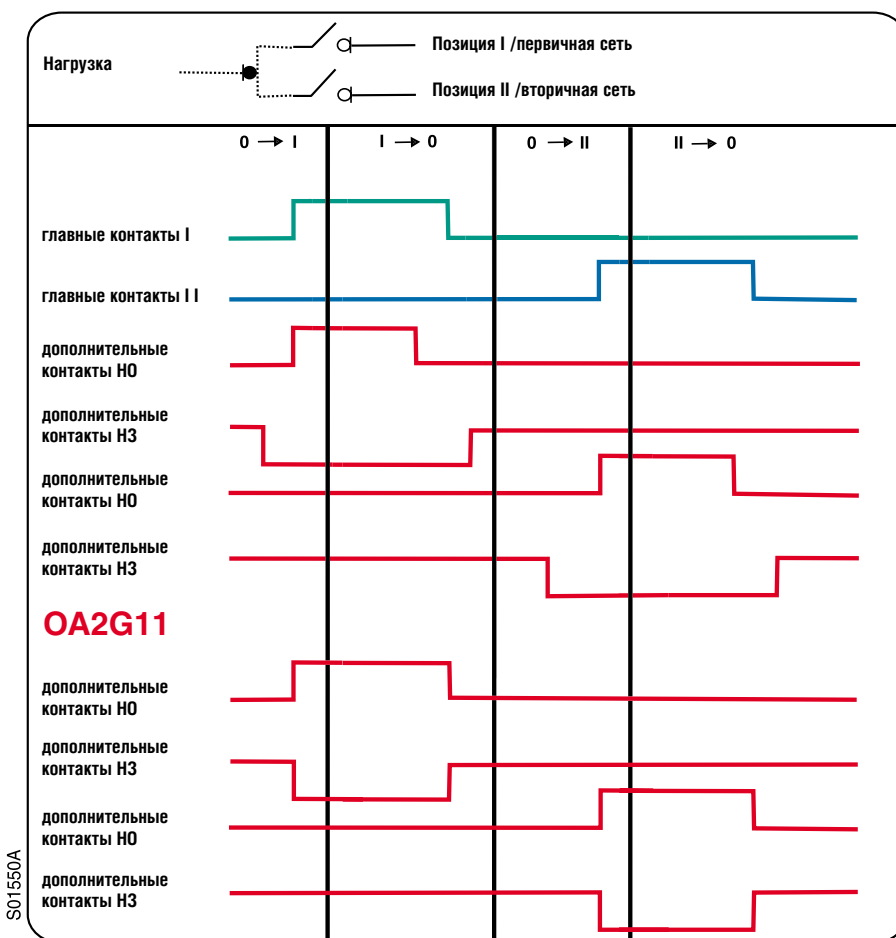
Нагрузка

Позиция I /первичная сеть

Позиция II /вторичная сеть

0 → I

I → 0

0 → II

II → 0

главные контакты I

главные контакты I I

дополнительные контакты НО

дополнительные контакты НЗ

дополнительные контакты НО

дополнительные контакты НЗ

OA2G11

дополнительные контакты НО

дополнительные контакты НЗ

дополнительные контакты НО

дополнительные контакты НЗ

S01550A